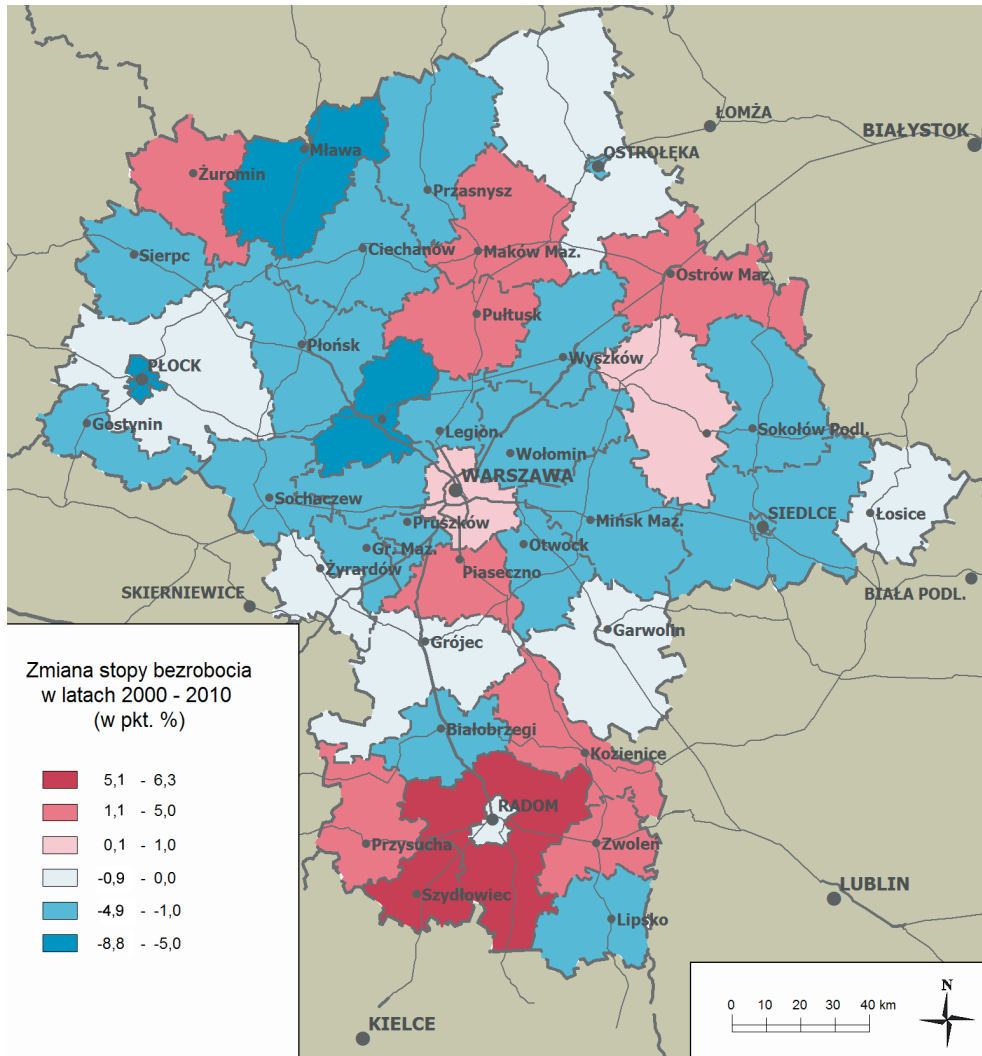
ŁOMŻA
BIAŁYSTOK
OSTROŁĘKA
Mława
Żuromin
Przasnysz
Sierpc
Ciechanów
Maków Maz.
Ostrów Maz.
Pułtusk
Płońsk
PŁOCK
Wyszków
Gostynin
Legion.
Sokołów Podl.
Wołomin
WARSZAWA
Sochaczew
SIEDLCE
Łosice
Pruszków
Mińsk Maz.
Gr. Maz.
Otwock
Żyrardów
Piaseczno
SKIERNIEWICE
BIAŁA PODL.
Garwolin
Grójec

Zmiana stopy bezrobocia w latach 2000 - 2010 (w pkt. %)

| | |
|---|---|
| 5,1 | - 6,3 |
| 1,1 | - 5,0 |
| 0,1 | - 1,0 |
| -0,9 | - 0,0 |
| -4,9 | - -1,0 |
| -8,8 | - -5,0 |

Białobrzegi
Kozienice
RADOM
Przysucha
Zwoleń
LUBLIN
Szydłowiec
Lipsko
KIELCE
0 10 20 30 40 km
N